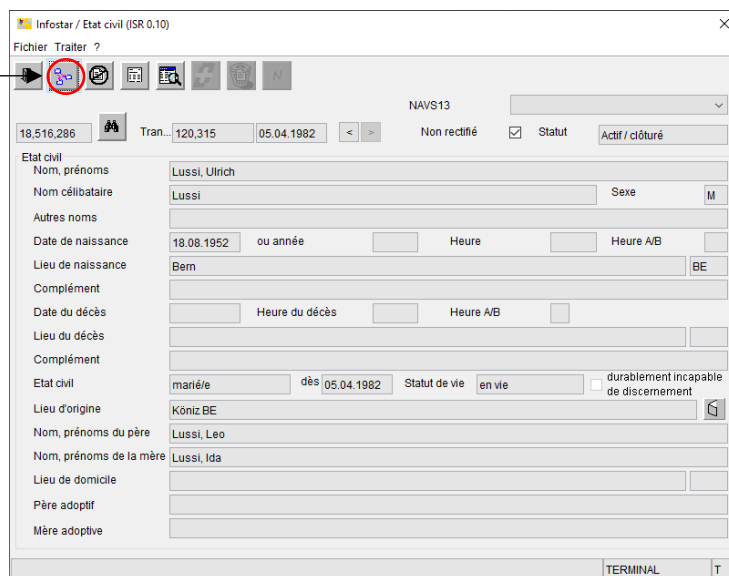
Infostar / Etat civil (ISR 0.10)

Fichier Traiter ?

N

NAVS13

18,516,286 Tran... 120,315 05.04.1982 < > Non rectifié ☑ Statut Actif / clôturé

Etat civil

Nom, prénoms: Lussi, Ulrich

Nom célibataire: Lussi

Sexe: M

Autres noms

Date de naissance: 18.08.1952 ou année Heure Heure A/B

Lieu de naissance: Bern BE

Complément

Date du décès Heure du décès Heure A/B

Lieu du décès

Complément

Etat civil: marié/e dès 05.04.1982 Statut de vie: en vie durablement incapable de discernement

Lieu d'origine: Köniz BE

Nom, prénoms du père: Lussi, Leo

Nom, prénoms de la mère: Lussi, Ida

Lieu de domicile

Père adoptif

Mère adoptive

TERMINAL T